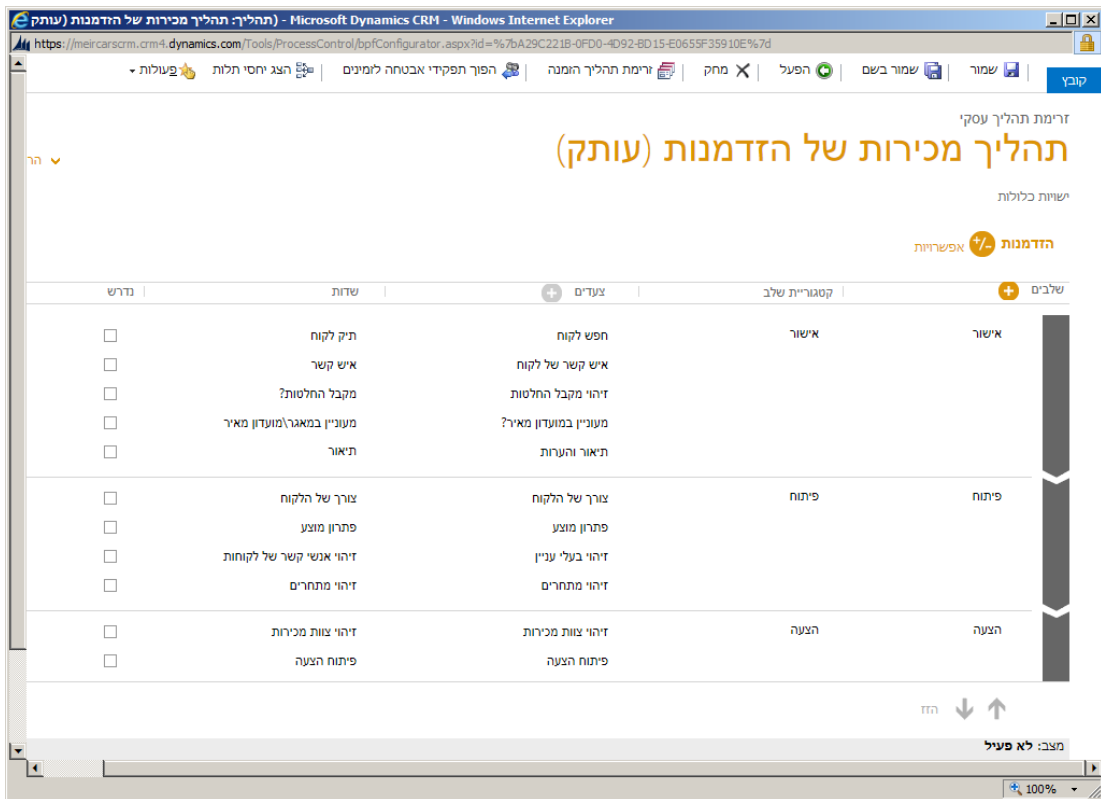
(תהליך: תהליך מכירות של הזדמנות (עותק) - Microsoft Dynamics CRM - Windows Internet Explorer

https://meircarscrm.crm4.dynamics.com/Tools/ProcessControl/bpfConfigurator.aspx?id=%7bA29C221B-0FD0-4D92-BD15-E0655F35910E%7d

קובץ | שמור | שמור בשם | הפעל | מחק | זרימת תהליך הזמנה | הפוך תפקידי אבטחה לזמינים | הצג יחסי תלות | פעולות

זרימת תהליך עסקי

תהליך מכירות של הזדמנות (עותק)

הר

ישויות כלולות

הזדמנות

אפשרויות

| שלבים | קטגוריית שלב | צעדים | שדות | נדרש |
|---|---|---|---|---|
| אישור | אישור | חפש לקוח | תיק לקוח | ☐ |
| | | איש קשר של לקוח | איש קשר | ☐ |
| | | זיהוי מקבל החלטות | מקבל החלטות? | ☐ |
| | | מעוניין במועדון מאיר? | מעוניין במאגר\מועדון מאיר | ☐ |
| | | תיאור והערות | תיאור | ☐ |
| פיתוח | פיתוח | צורך של הלקוח | צורך של הלקוח | ☐ |
| | | פתרון מוצע | פתרון מוצע | ☐ |
| | | זיהוי בעלי עניין | זיהוי אנשי קשר של לקוחות | ☐ |
| | | זיהוי מתחרים | זיהוי מתחרים | ☐ |
| הצעה | הצעה | זיהוי צוות מכירות | זיהוי צוות מכירות | ☐ |
| | | פיתוח הצעה | פיתוח הצעה | ☐ |

הזז

מצב: לא פעיל

100%